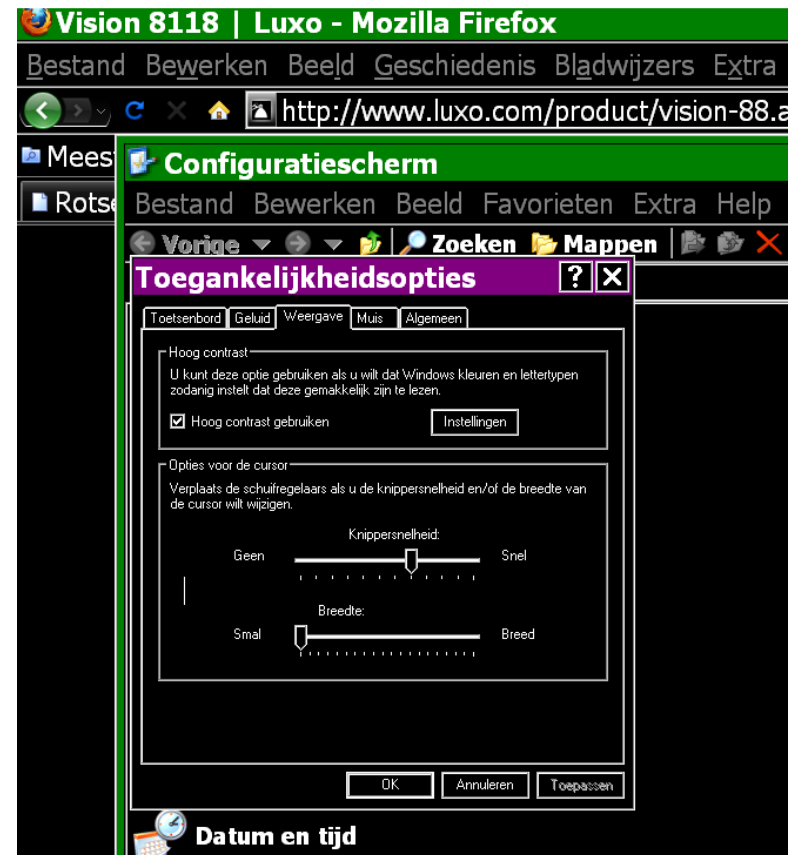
Vision 8118 | Luxo - Mozilla Firefox

Bestand Bewerken Beeld Geschiedenis Bladwijzers Extra

http://www.luxo.com/product/vision-88.a

Meest

Rotse

Configuratiescherm

Bestand Bewerken Beeld Favorieten Extra Help

Vorige Zoeken Mappen

Toegankelijkheidsopties

?

Toetsenbord Geluid Weergave Muis Algemeen

Hoog contrast

U kunt deze optie gebruiken als u wilt dat Windows kleuren en lettertypen zodanig instelt dat deze gemakkelijk zijn te lezen.

Hoog contrast gebruiken

Instellingen

Opties voor de cursor

Verplaats de schuifregelaars als u de knippersnelheid en/of de breedte van de cursor wilt wijzigen.

Knippersnelheid:

Geen

Snel

Breedte:

Smal

Breed

OK

Annuleren

Toepassen

Datum en tijd